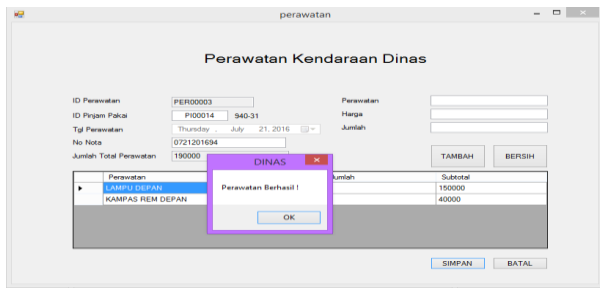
perawatan

Perawatan Kendaraan Dinas

ID Perawatan PER00003
ID Pinjam Pakai PI00014 940-31
Tgl Perawatan Thursday , July 21, 2016
No Nota 0721201694
Jumlah Total Perawatan 190000

Perawatan
Harga
Jumlah

TAMBAH BERSIH

| | Perawatan | Jumlah | Subtotal |
|---|---|---|---|
| ▸ | LAMPU DEPAN | | 150000 |
| | KAMPAS REM DEPAN | | 40000 |

DINAS
Perawatan Berhasil !
OK

SIMPAN BATAL